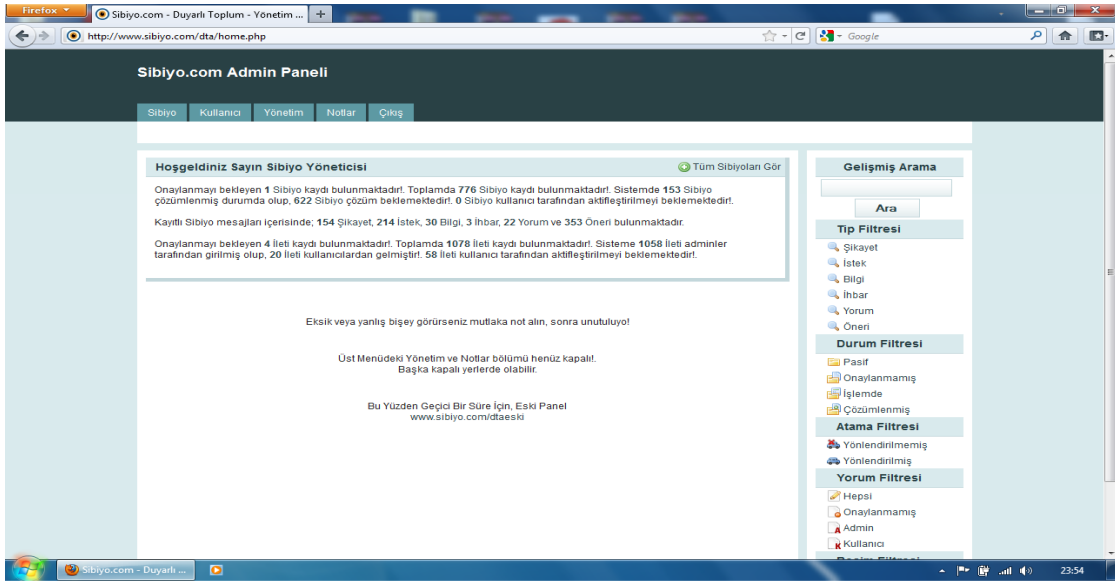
Firefox

Sibiyo.com - Duyarlı Toplum - Yönetim ...

http://www.sibiyo.com/dta/home.php

Google

Sibiyo.com Admin Paneli

Sibiyo | Kullanıcı | Yönetim | Notlar | Çıkış

Hoşgeldiniz Sayın Sibiyo Yöneticisi

Tüm Sibiyoları Gör

Onaylanmayı bekleyen 1 Sibiyo kaydı bulunmaktadır!. Toplamda 776 Sibiyo kaydı bulunmaktadır!. Sistemde 153 Sibiyo çözümlenmiş durumda olup, 622 Sibiyo çözüm beklemektedir!. 0 Sibiyo kullanıcı tarafından aktifleştirilmeyi beklemektedir!.

Kayıtlı Sibiyo mesajları içerisinde; 154 Şikayet, 214 İstek, 30 Bilgi, 3 İhbar, 22 Yorum ve 353 Öneri bulunmaktadır.

Onaylanmayı bekleyen 4 İleti kaydı bulunmaktadır!. Toplamda 1078 İleti kaydı bulunmaktadır!. Sisteme 1058 İleti adminler tarafından girilmiş olup, 20 İleti kullanıcılardan gelmiştir!. 58 İleti kullanıcı tarafından aktifleştirilmeyi beklemektedir!.

Eksik veya yanlış bişey görürseniz mutlaka not alın, sonra unutuluyo!

Üst Menüdeki Yönetim ve Notlar bölümü henüz kapalı!.
Başka kapalı yerlerde olabilir.

Bu Yüzden Geçici Bir Süre İçin, Eski Panel
www.sibiyo.com/dtaeski

Gelişmiş Arama

Ara

Tip Filtresi
Şikayet
İstek
Bilgi
İhbar
Yorum
Öneri

Durum Filtresi
Pasif
Onaylanmamış
İşlemde
Çözümlenmiş

Atama Filtresi
Yönlendirilmemiş
Yönlendirilmiş

Yorum Filtresi
Hepsi
Onaylanmamış
Admin
Kullanıcı

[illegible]

Sibiyo.com - Duyarlı ...

23:54